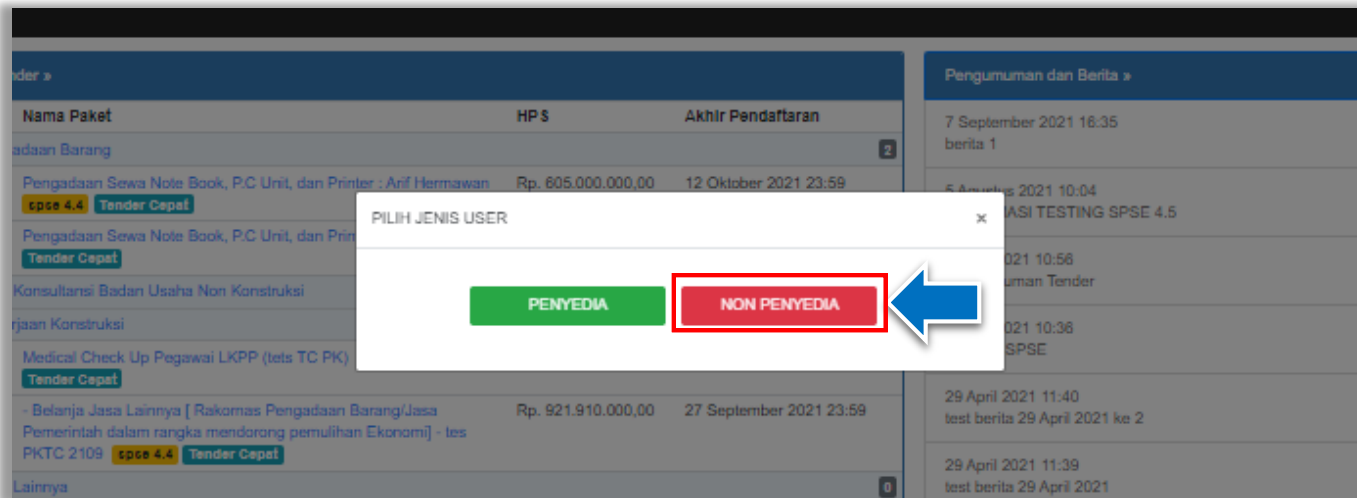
nder »

| Nama Paket | HPS | Akhir Pendaftaran |
|---|---|---|
| adaan Barang | | 2 |
| Pengadaan Sewa Note Book, P.C Unit, dan Printer : Arif Hermawan spse 4.4 Tender Cepat | Rp. 605.000.000,00 | 12 Oktober 2021 23:59 |
| Pengadaan Sewa Note Book, P.C Unit, dan Prin Tender Cepat | | |
| Konsultansi Badan Usaha Non Konstruksi | | |
| rjaan Konstruksi | | |
| Medical Check Up Pegawai LKPP (tets TC PK) Tender Cepat | | |
| - Belanja Jasa Lainnya [ Rakornas Pengadaan Barang/Jasa Pemerintah dalam rangka mendorong pemulihan Ekonomi] - tes PKTC 2109 spse 4.4 Tender Cepat | Rp. 921.910.000,00 | 27 September 2021 23:59 |
| Lainnya | | 0 |

Pengumuman dan Berita »

7 September 2021 16:35
berita 1

5 Agustus 2021 10:04
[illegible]ASI TESTING SPSE 4.5

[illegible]021 10:56
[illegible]uman Tender

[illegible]021 10:36
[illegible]SPSE

29 April 2021 11:40
test berita 29 April 2021 ke 2

29 April 2021 11:39
test berita 29 April 2021

PILIH JENIS USER
×

PENYEDIA
NON PENYEDIA